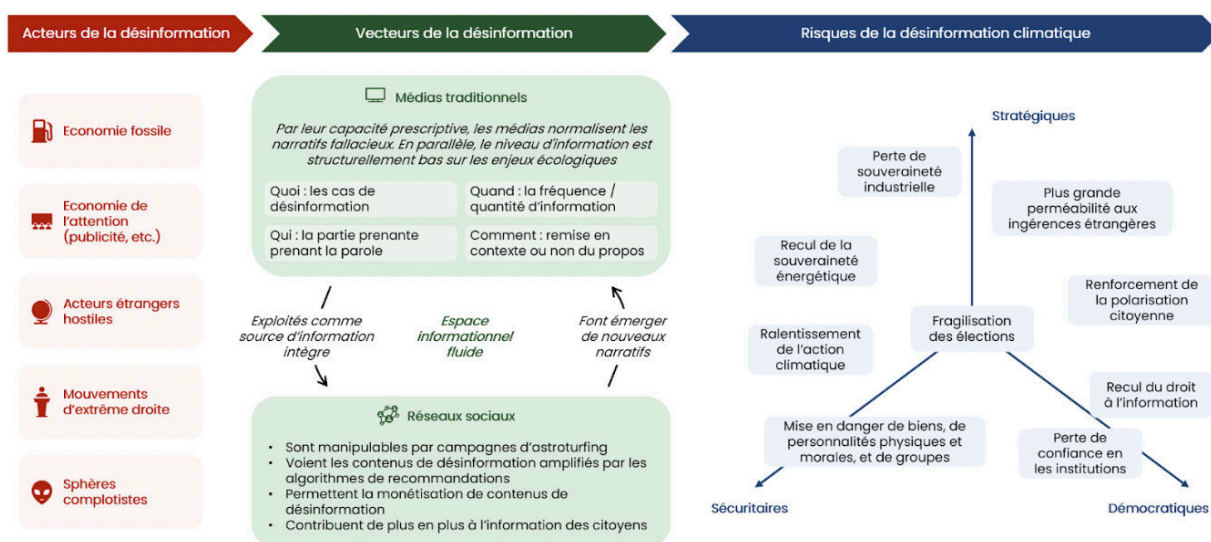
Acteurs de la désinformation

Economie fossile

Economie de l'attention (publicité, etc.)

Acteurs étrangers hostiles

Mouvements d'extrême droite

Sphères complotistes

Vecteurs de la désinformation

Médias traditionnels

Par leur capacité prescriptive, les médias normalisent les narratifs fallacieux. En parallèle, le niveau d'information est structurellement bas sur les enjeux écologiques

| Quoi : les cas de désinformation | Quand : la fréquence / quantité d'information |
|---|---|
| Qui : la partie prenante prenant la parole | Comment : remise en contexte ou non du propos |

Exploités comme source d'information intègre

Espace informationnel fluide

Font émerger de nouveaux narratifs

Réseaux sociaux

• Sont manipulables par campagnes d'astroturfing
• Voient les contenus de désinformation amplifiés par les algorithmes de recommandations
• Permettent la monétisation de contenus de désinformation
• Contribuent de plus en plus à l'information des citoyens

Risques de la désinformation climatique

Stratégiques

Perte de souveraineté industrielle

Plus grande perméabilité aux ingérences étrangères

Recul de la souveraineté énergétique

Renforcement de la polarisation citoyenne

Ralentissement de l'action climatique

Fragilisation des élections

Recul du droit à l'information

Mise en danger de biens, de personnalités physiques et morales, et de groupes

Perte de confiance en les institutions

Sécuritaires

Démocratiques